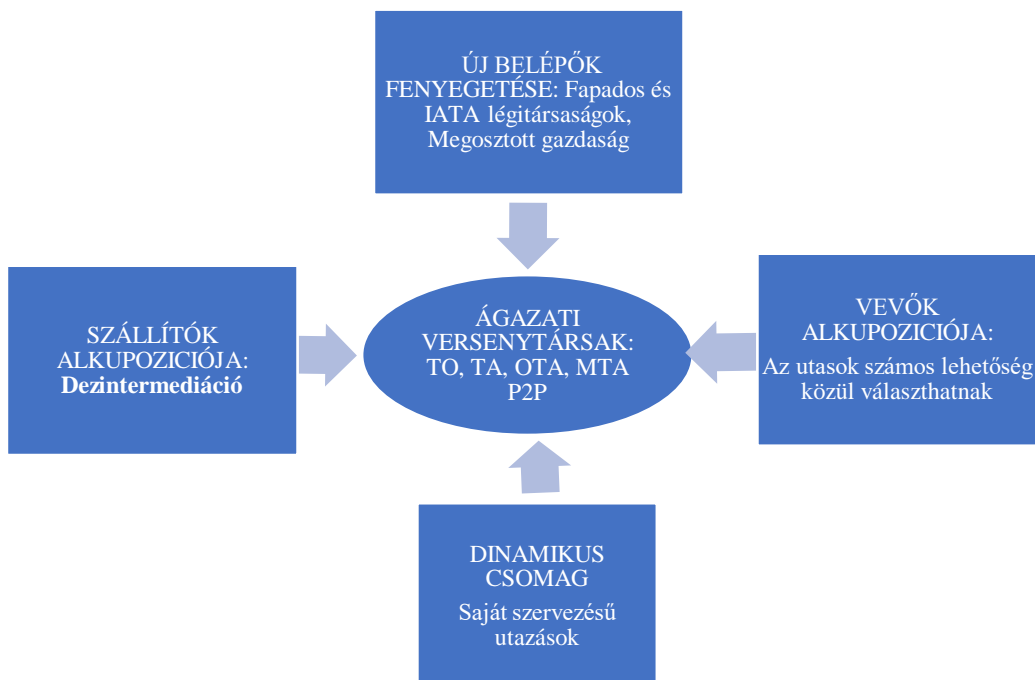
ÚJ BELÉPŐK FENYEGETÉSE: Fapados és IATA légitársaságok, Megosztott gazdaság

SZÁLLÍTÓK ALKUPOZICIÓJA: **Dezintermediáció**

ÁGAZATI VERSENYTÁRSAK: TO, TA, OTA, MTA P2P

VEVŐK ALKUPOZICIÓJA: Az utasok számos lehetőség közül választhatnak

DINAMIKUS CSOMAG

Saját szervezésű utazások